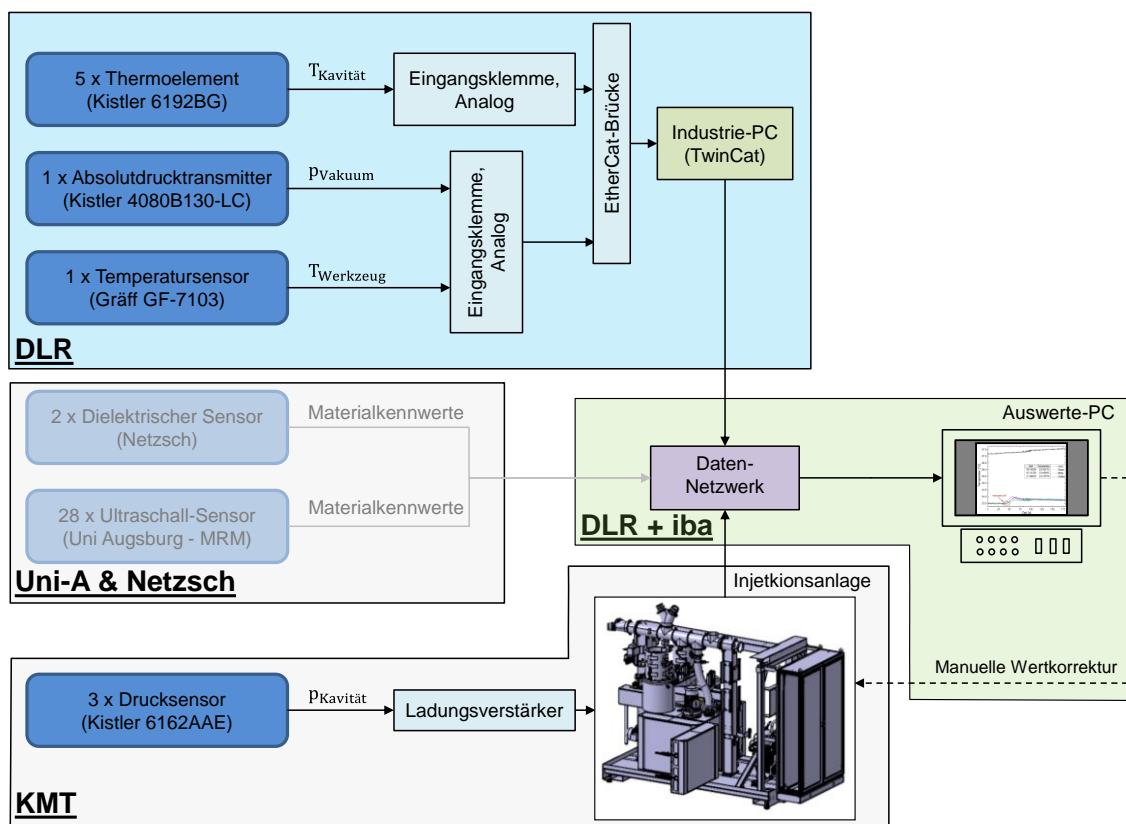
5 x Thermoelement
(Kistler 6192BG)

$T_{Kavität}$

Eingangsklemme, Analog

EtherCat-Brücke

Industrie-PC
(TwinCat)

1 x Absolutdrucktransmitter
(Kistler 4080B130-LC)

$p_{Vakuum}$

Eingangsklemme, Analog

1 x Temperatursensor
(Gräff GF-7103)

$T_{Werkzeug}$

DLR

2 x Dielektrischer Sensor
(Netzsch)

Materialkennwerte

28 x Ultraschall-Sensor
(Uni Augsburg - MRM)

Materialkennwerte

Uni-A & Netzsch

Auswerte-PC

Daten-Netzwerk

DLR + iba

Injetkionsanlage

Manuelle Wertkorrektur

3 x Drucksensor
(Kistler 6162AAE)

$p_{Kavität}$

Ladungsverstärker

KMT